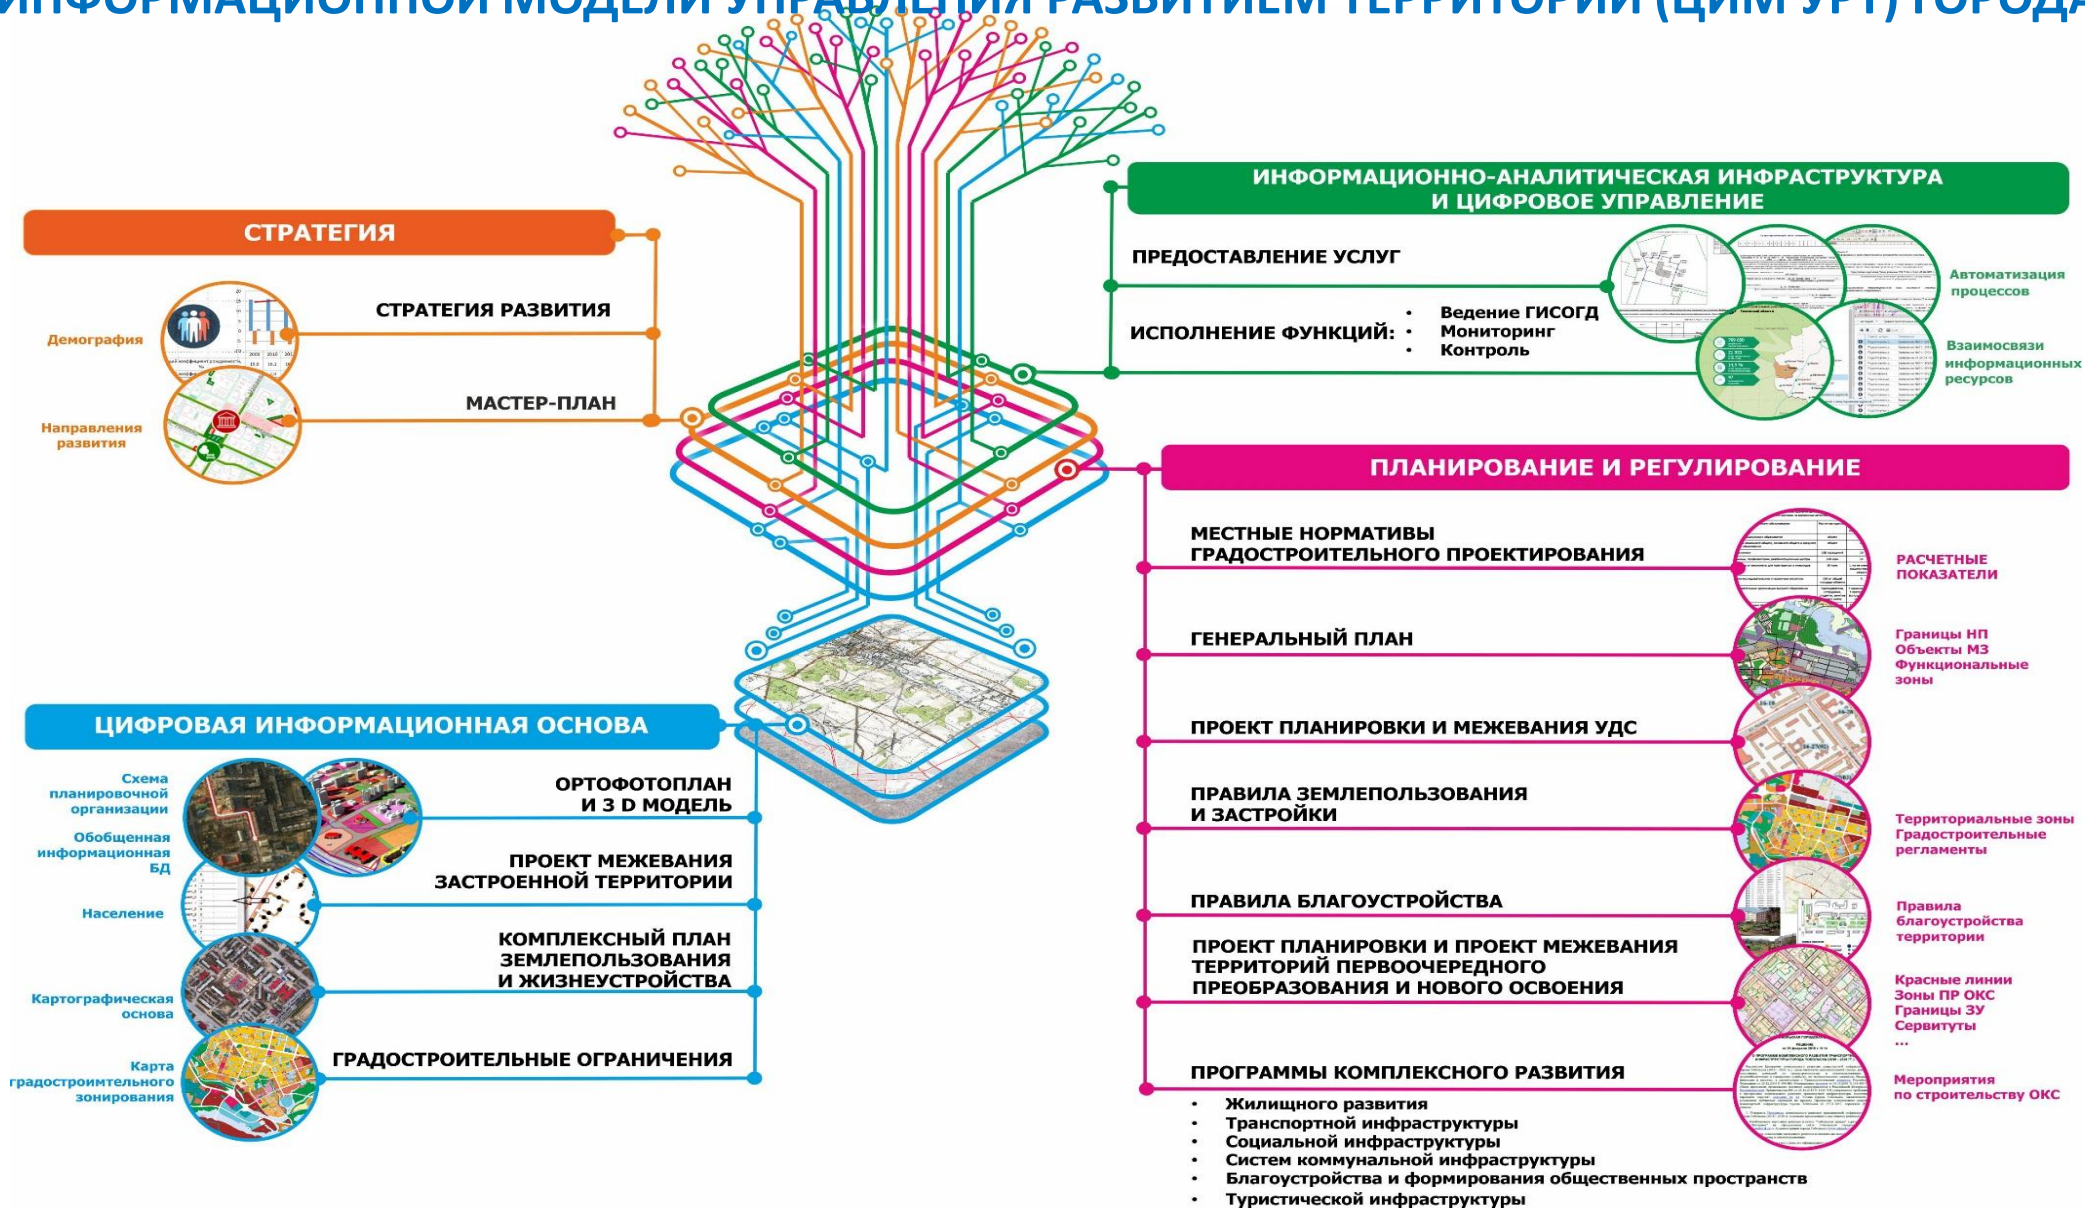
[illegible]ИНФОРМАЦИОННОЙ МОДЕЛИ УПРАВЛЕНИЯ РАЗВИТИЕМ ТЕРРИТОРИИ (ЦИМ УРТ) ГОРОДА

СТРАТЕГИЯ

СТРАТЕГИЯ РАЗВИТИЯ

Демография

МАСТЕР-ПЛАН

Направления развития

ИНФОРМАЦИОННО-АНАЛИТИЧЕСКАЯ ИНФРАСТРУКТУРА И ЦИФРОВОЕ УПРАВЛЕНИЕ

ПРЕДОСТАВЛЕНИЕ УСЛУГ

ИСПОЛНЕНИЕ ФУНКЦИЙ:
• Ведение ГИСОГД
• Мониторинг
• Контроль

Автоматизация процессов

Взаимосвязи информационных ресурсов

ПЛАНИРОВАНИЕ И РЕГУЛИРОВАНИЕ

МЕСТНЫЕ НОРМАТИВЫ ГРАДОСТРОИТЕЛЬНОГО ПРОЕКТИРОВАНИЯ

РАСЧЕТНЫЕ ПОКАЗАТЕЛИ

ГЕНЕРАЛЬНЫЙ ПЛАН

Границы НП
Объекты МЗ
Функциональные зоны

ПРОЕКТ ПЛАНИРОВКИ И МЕЖЕВАНИЯ УДС

ПРАВИЛА ЗЕМЛЕПОЛЬЗОВАНИЯ И ЗАСТРОЙКИ

Территориальные зоны
Градостроительные регламенты

ПРАВИЛА БЛАГОУСТРОЙСТВА

Правила благоустройства территории

ПРОЕКТ ПЛАНИРОВКИ И ПРОЕКТ МЕЖЕВАНИЯ ТЕРРИТОРИЙ ПЕРВООЧЕРЕДНОГО ПРЕОБРАЗОВАНИЯ И НОВОГО ОСВОЕНИЯ

Красные линии
Зоны ПР ОКС
Границы ЗУ
Сервитуты
...

ПРОГРАММЫ КОМПЛЕКСНОГО РАЗВИТИЯ
• Жилищного развития
• Транспортной инфраструктуры
• Социальной инфраструктуры
• Систем коммунальной инфраструктуры
• Благоустройства и формирования общественных пространств
• Туристической инфраструктуры

Мероприятия по строительству ОКС

ЦИФРОВАЯ ИНФОРМАЦИОННАЯ ОСНОВА

Схема планировочной организации

Обобщенная информационная БД

ОРТОФОТОПЛАН И 3 D МОДЕЛЬ

ПРОЕКТ МЕЖЕВАНИЯ ЗАСТРОЕННОЙ ТЕРРИТОРИИ

Население

КОМПЛЕКСНЫЙ ПЛАН ЗЕМЛЕПОЛЬЗОВАНИЯ И ЖИЗНЕУСТРОЙСТВА

Картографическая основа

ГРАДОСТРОИТЕЛЬНЫЕ ОГРАНИЧЕНИЯ

Карта градостроимтельного зонирования